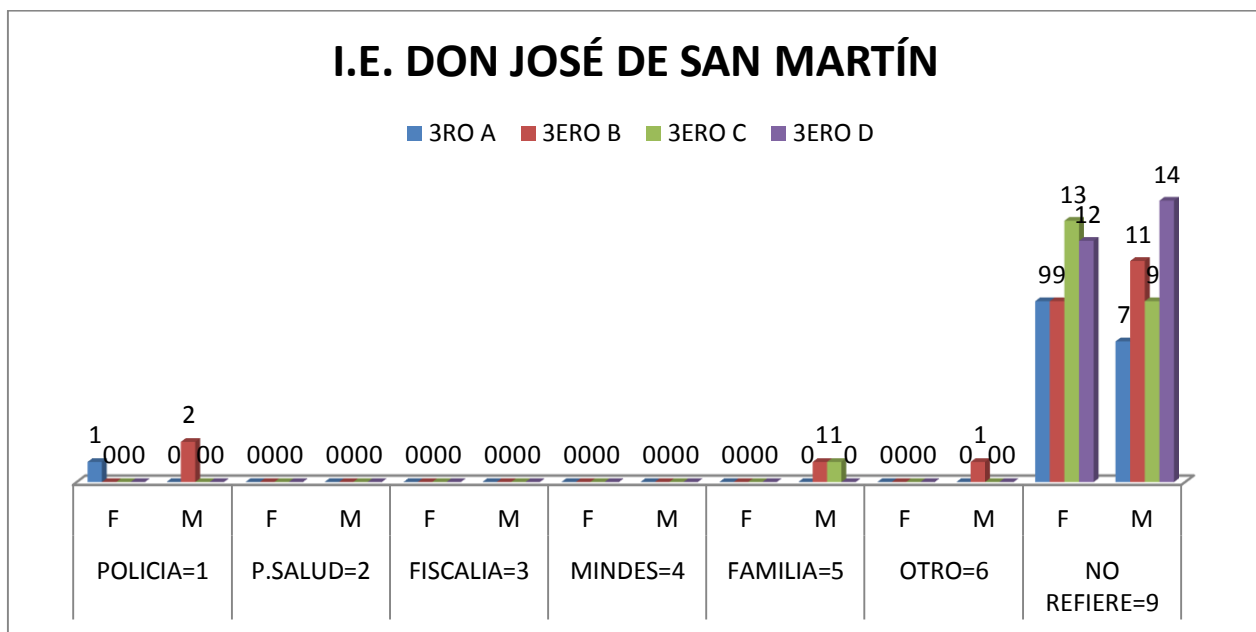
I.E. DON JOSÉ DE SAN MARTÍN

3RO A
3ERO B
3ERO C
3ERO D

1 000
2
0 00
0000
0000
0000
0000
0000
0000
0000
11
0 0
0000
1
0 00
99
13
12
11
9
7
14

| F | M | F | M | F | M | F | M | F | M | F | M | F | M |
|---|---|---|---|---|---|---|---|---|---|---|---|---|---|
| POLICIA=1 | | P.SALUD=2 | | FISCALIA=3 | | MINDES=4 | | FAMILIA=5 | | OTRO=6 | | NO REFIERE=9 | |